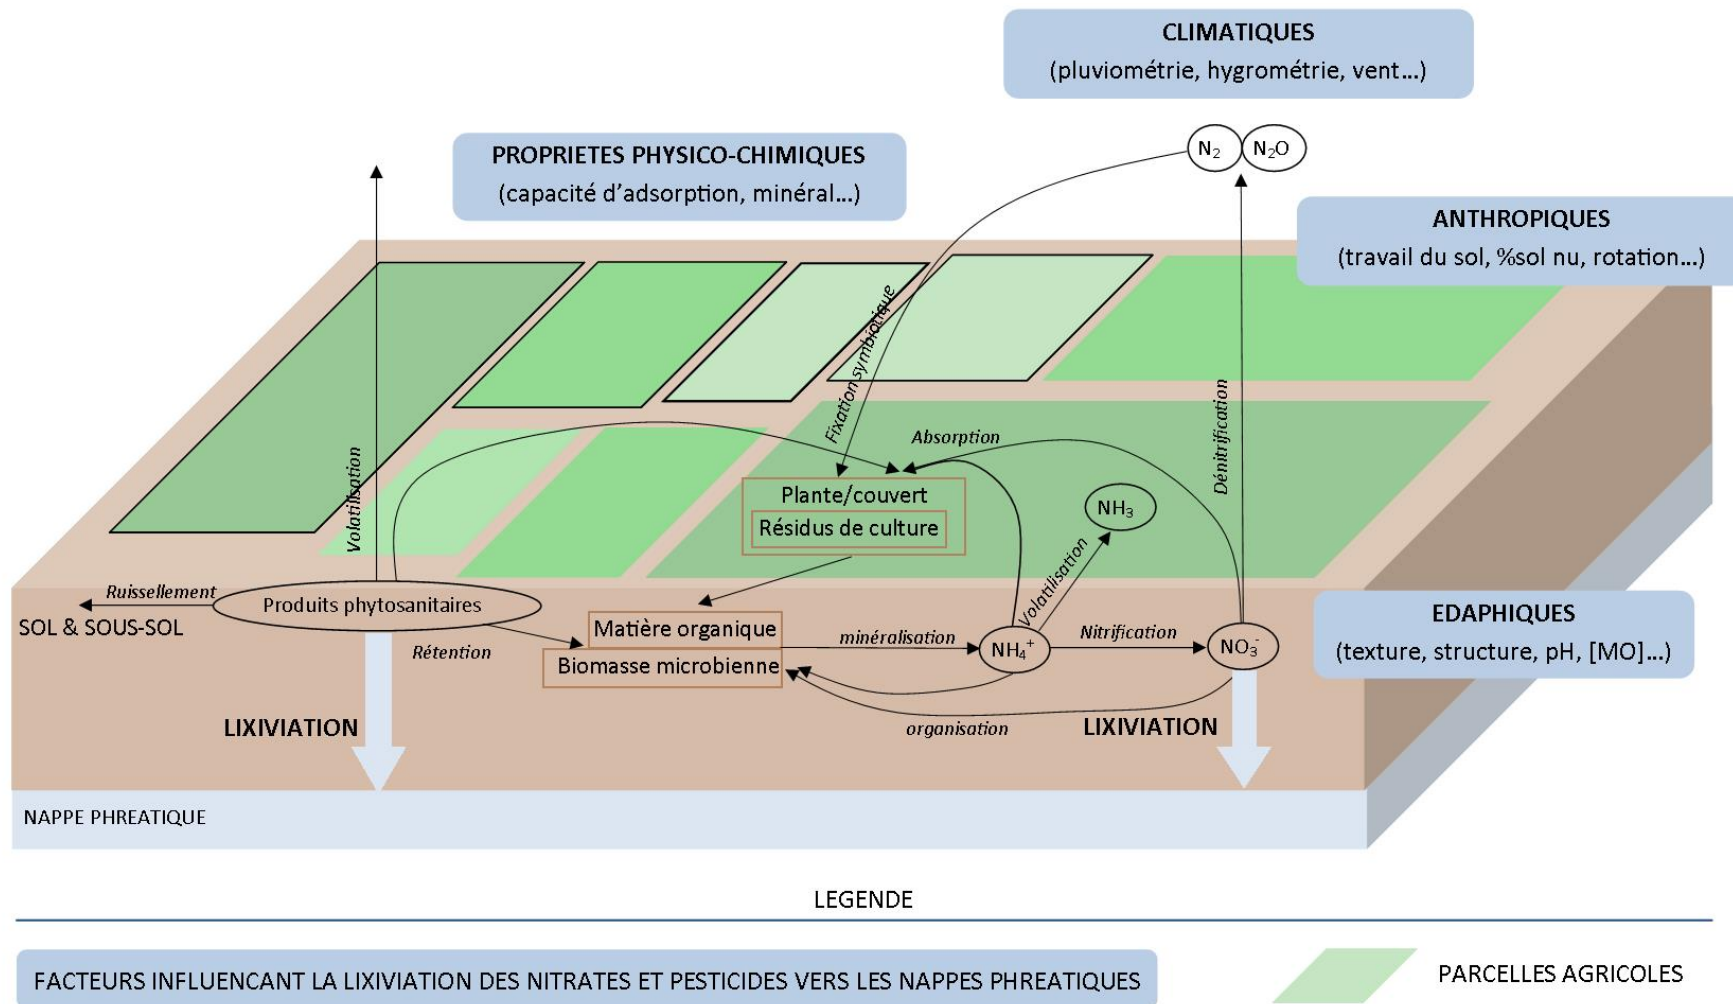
CLIMATIQUES
(pluviométrie, hygrométrie, vent…)

PROPRIETES PHYSICO-CHIMIQUES
(capacité d'adsorption, minéral…)

$N_2$ $N_2O$

ANTHROPIQUES
(travail du sol, %sol nu, rotation…)

Fixation symbiotique

Dénitrification

Volatilisation

Absorption

Plante/couvert
Résidus de culture

$NH_3$

Volatilisation

Ruissellement

Produits phytosanitaires

SOL & SOUS-SOL

Rétention

Matière organique

Biomasse microbienne

minéralisation

$NH_4^+$

Nitrification

$NO_3^-$

EDAPHIQUES
(texture, structure, pH, [MO]…)

LIXIVIATION

organisation

LIXIVIATION

NAPPE PHREATIQUE

LEGENDE

FACTEURS INFLUENCANT LA LIXIVIATION DES NITRATES ET PESTICIDES VERS LES NAPPES PHREATIQUES

PARCELLES AGRICOLES